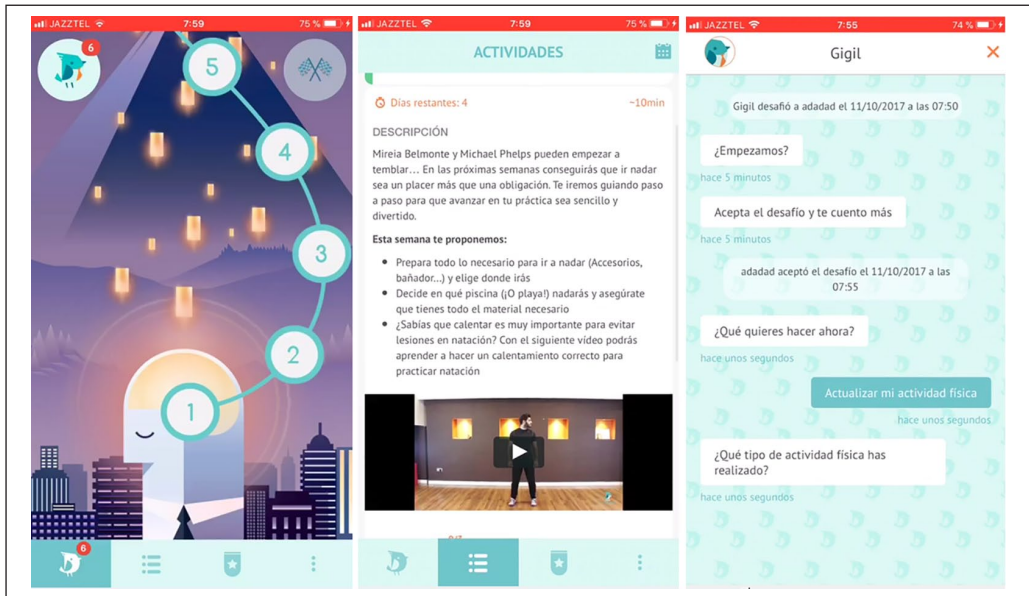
JAZZTEL 7:59 75 %

6

5

4

3

2

1

6

JAZZTEL 7:59 75 %

ACTIVIDADES

Días restantes: 4 ~10min

DESCRIPCIÓN

Mireia Belmonte y Michael Phelps pueden empezar a temblar... En las próximas semanas conseguirás que ir nadar sea un placer más que una obligación. Te iremos guiando paso a paso para que avanzar en tu práctica sea sencillo y divertido.

Esta semana te proponemos:

- Prepara todo lo necesario para ir a nadar (Accesorios, bañador...) y elige donde irás
- Decide en qué piscina (¡O playa!) nadarás y asegúrate que tienes todo el material necesario
- ¿Sabías que calentar es muy importante para evitar lesiones en natación? Con el siguiente vídeo podrás aprender a hacer un calentamiento correcto para practicar natación

JAZZTEL 7:55 74 %

Gigil

Gigil desafió a adadad el 11/10/2017 a las 07:50

¿Empezamos?

hace 5 minutos

Acepta el desafío y te cuento más

hace 5 minutos

adadad aceptó el desafío el 11/10/2017 a las 07:55

¿Qué quieres hacer ahora?

hace unos segundos

Actualizar mi actividad física

hace unos segundos

¿Qué tipo de actividad física has realizado?

hace unos segundos